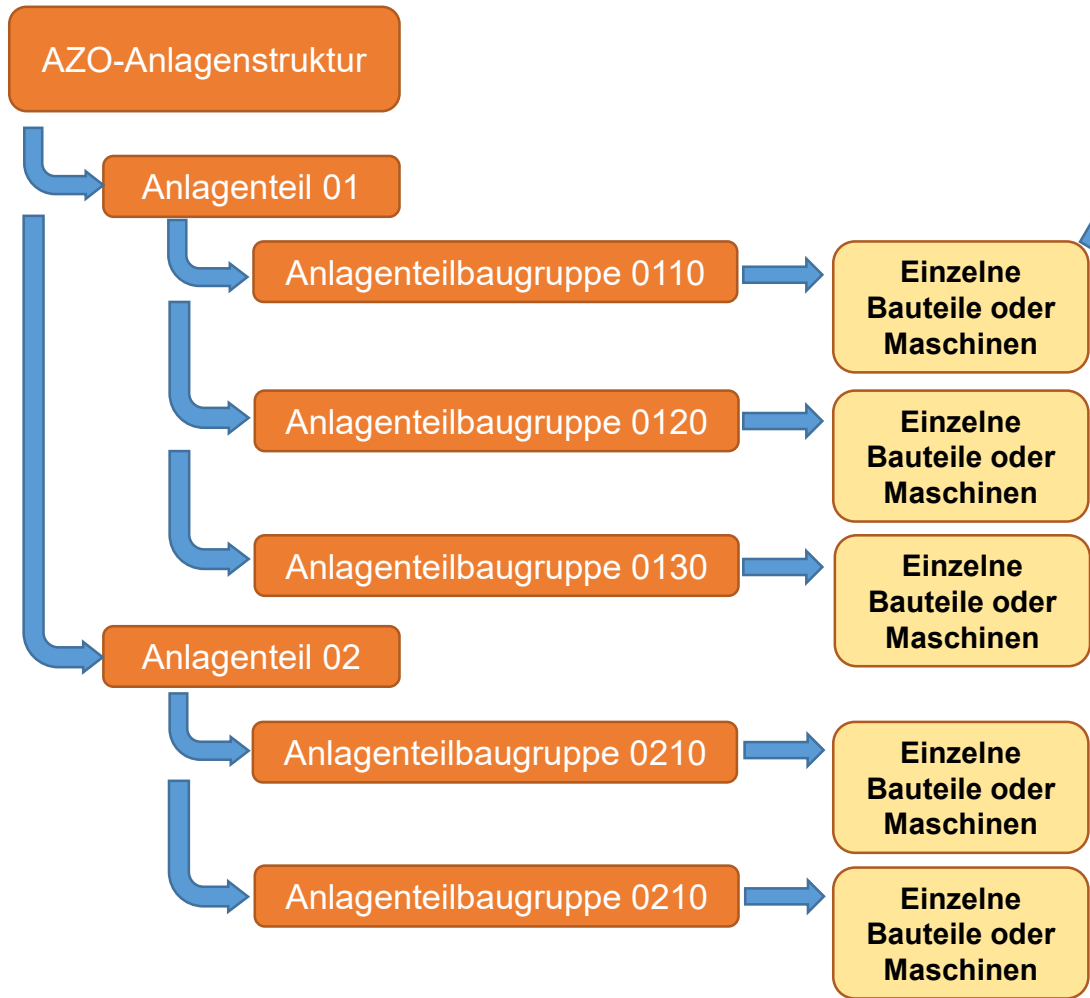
AZO-Anlagenstruktur

Anlagenteil 01

Anlagenteilbaugruppe 0110

Einzelne Bauteile oder Maschinen

Anlagenteilbaugruppe 0120

Einzelne Bauteile oder Maschinen

Anlagenteilbaugruppe 0130

Einzelne Bauteile oder Maschinen

Anlagenteil 02

Anlagenteilbaugruppe 0210

Einzelne Bauteile oder Maschinen

Anlagenteilbaugruppe 0210

Einzelne Bauteile oder Maschinen